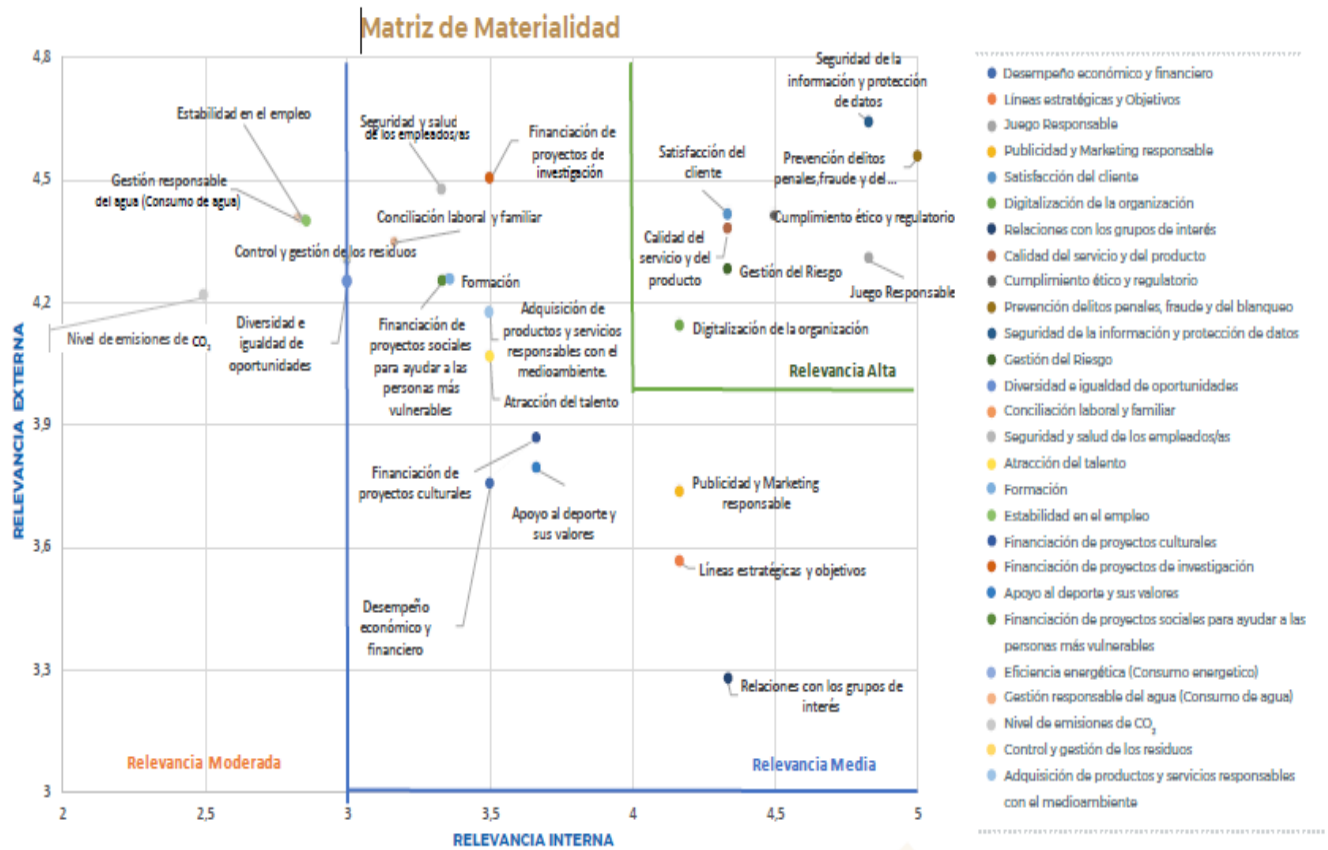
Matriz de Materialidad

4,8
4,5
4,2
3,9
3,6
3,3
3

RELEVANCIA EXTERNA

2
2,5
3
3,5
4
4,5
5

RELEVANCIA INTERNA

Estabilidad en el empleo
Gestión responsable del agua (Consumo de agua)
Control y gestión de los residuos
Nivel de emisiones de $CO_2$
Diversidad e igualdad de oportunidades
Seguridad y salud de los empleados/as
Conciliación laboral y familiar
Financiación de proyectos de investigación
Formación
Financiación de proyectos sociales para ayudar a las personas más vulnerables
Adquisición de productos y servicios responsables con el medioambiente.
Atracción del talento
Financiación de proyectos culturales
Apoyo al deporte y sus valores
Desempeño económico y financiero
Satisfacción del cliente
Calidad del servicio y del producto
Gestión del Riesgo
Cumplimiento ético y regulatorio
Seguridad de la información y protección de datos
Prevención delitos penales,fraude y del...
Juego Responsable
Digitalización de la organización
Relevancia Alta
Publicidad y Marketing responsable
Líneas estratégicas y objetivos
Relaciones con los grupos de interés
Relevancia Moderada
Relevancia Media

Desempeño económico y financiero
Líneas estratégicas y Objetivos
Juego Responsable
Publicidad y Marketing responsable
Satisfacción del cliente
Digitalización de la organización
Relaciones con los grupos de interés
Calidad del servicio y del producto
Cumplimiento ético y regulatorio
Prevención delitos penales, fraude y del blanqueo
Seguridad de la información y protección de datos
Gestión del Riesgo
Diversidad e igualdad de oportunidades
Conciliación laboral y familiar
Seguridad y salud de los empleados/as
Atracción del talento
Formación
Estabilidad en el empleo
Financiación de proyectos culturales
Financiación de proyectos de investigación
Apoyo al deporte y sus valores
Financiación de proyectos sociales para ayudar a las personas más vulnerables
Eficiencia energética (Consumo energetico)
Gestión responsable del agua (Consumo de agua)
Nivel de emisiones de $CO_2$
Control y gestión de los residuos
Adquisición de productos y servicios responsables con el medioambiente